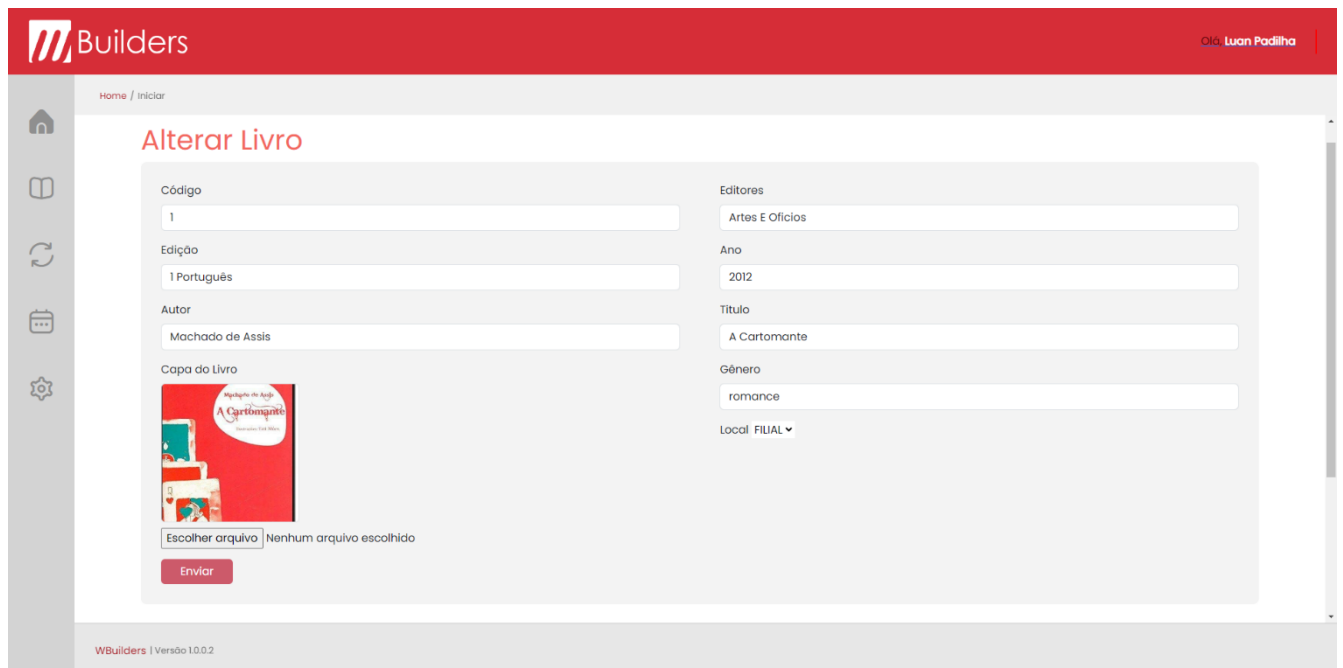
Builders

Olá Luan Padilha

Home / Iniciar

Alterar Livro

Código
1

Editores
Artes E Oficios

Edição
1 Português

Ano
2012

Autor
Machado de Assis

Título
A Cartomante

Capa do Livro

Machado de Assis
A Cartomante
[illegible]

Gênero
romance

Local FILIAL

Escolher arquivo Nenhum arquivo escolhido

Enviar

WBuilders | Versão 1.0.0.2